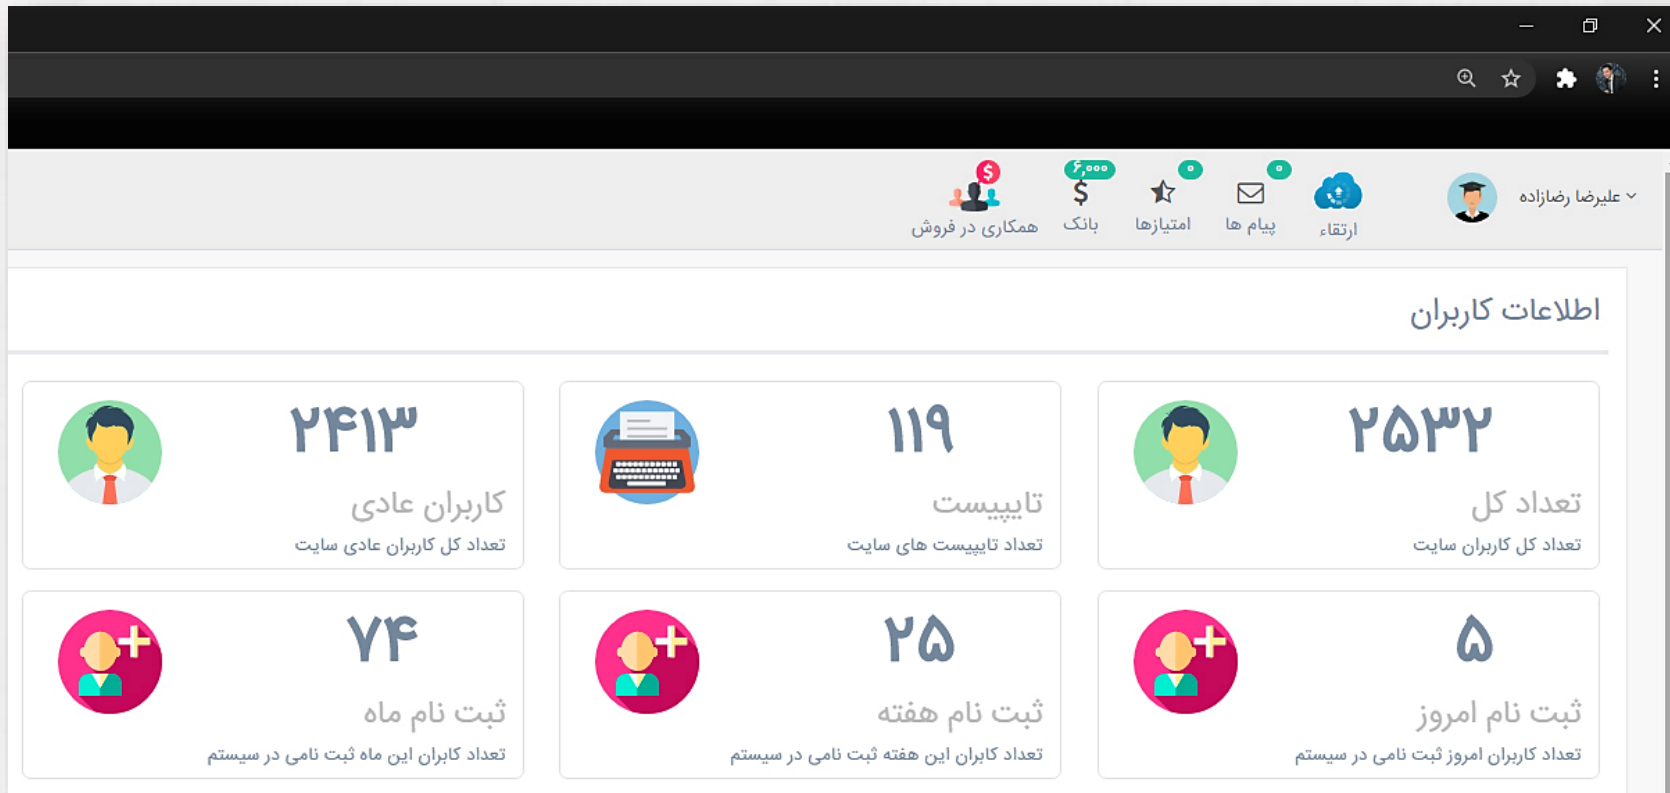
علیرضا رضازاده

ارتقاء

۰
پیام ها

۰
امتیازها

۶,۰۰۰
بانک

همکاری در فروش

اطلاعات کاربران

۲۵۳۲
تعداد کل
تعداد کل کاربران سایت

۱۱۹
تایپیست
تعداد تایپیست های سایت

۲۴۱۳
کاربران عادی
تعداد کل کاربران عادی سایت

۵
ثبت نام امروز
تعداد کاربران امروز ثبت نامی در سیستم

۲۵
ثبت نام هفته
تعداد کابران این هفته ثبت نامی در سیستم

۷۴
ثبت نام ماه
تعداد کابران این ماه ثبت نامی در سیستم